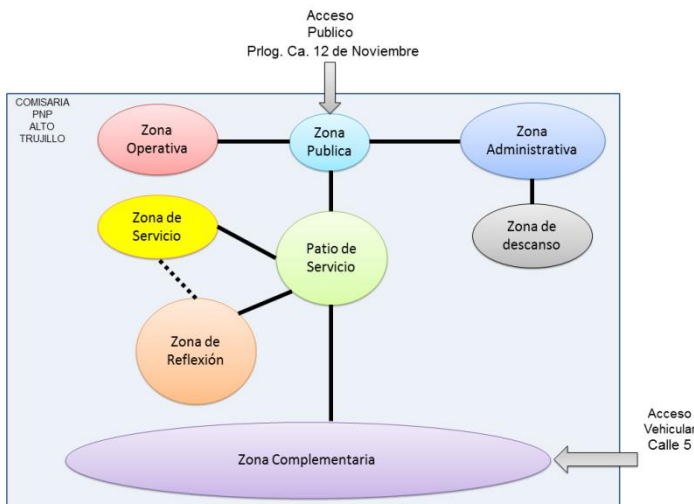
Acceso
Publico
Prlog. Ca. 12 de Noviembre

COMISARIA
PNP
ALTO
TRUJILLO

Zona
Operativa

Zona
Publica

Zona
Administrativa

Zona de
descanso

Zona de
Servicio

Patio de
Servicio

Zona de
Reflexión

Zona Complementaria

Acceso
Vehicular
Calle 5